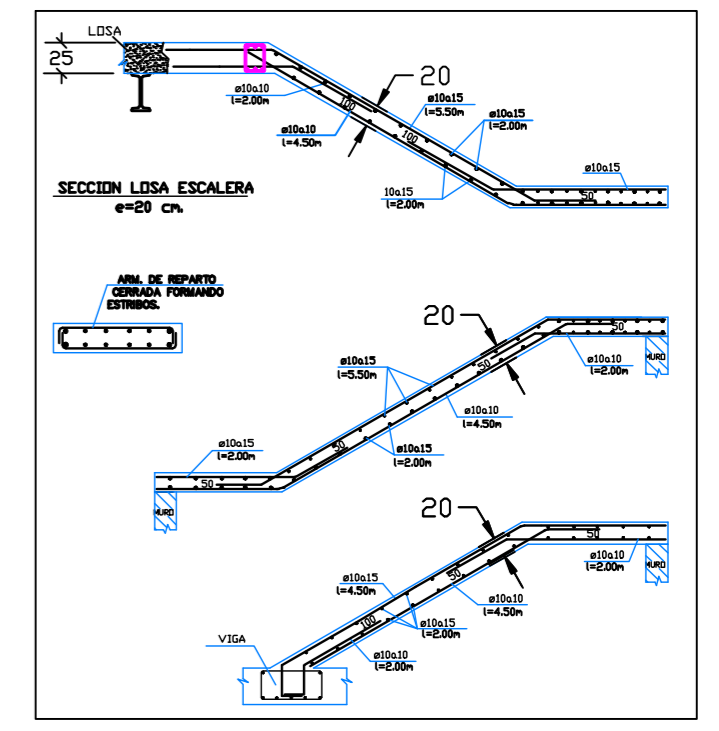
LOSA

25

20

ø10a10
l=2.00m

ø10a15
l=5.50m

ø10a15
l=2.00m

100

ø10a10
l=4.50m

100

ø10a15

10a15
l=2.00m

50

SECCION LOSA ESCALERA
e=20 cm.

ARM. DE REPARTO
CERRADA FORMANDO
ESTRIBOS.

20

50

ø10a10
l=2.00m

MURO

ø10a15
l=5.50m

50

ø10a10
l=4.50m

50

ø10a15
l=2.00m

ø10a15
l=2.00m

50

MURO

20

50

ø10a10
l=2.00m

MURO

ø10a15
l=4.50m

50

ø10a10
l=4.50m

100

ø10a15
l=2.00m

VIGA

ø10a10
l=2.00m